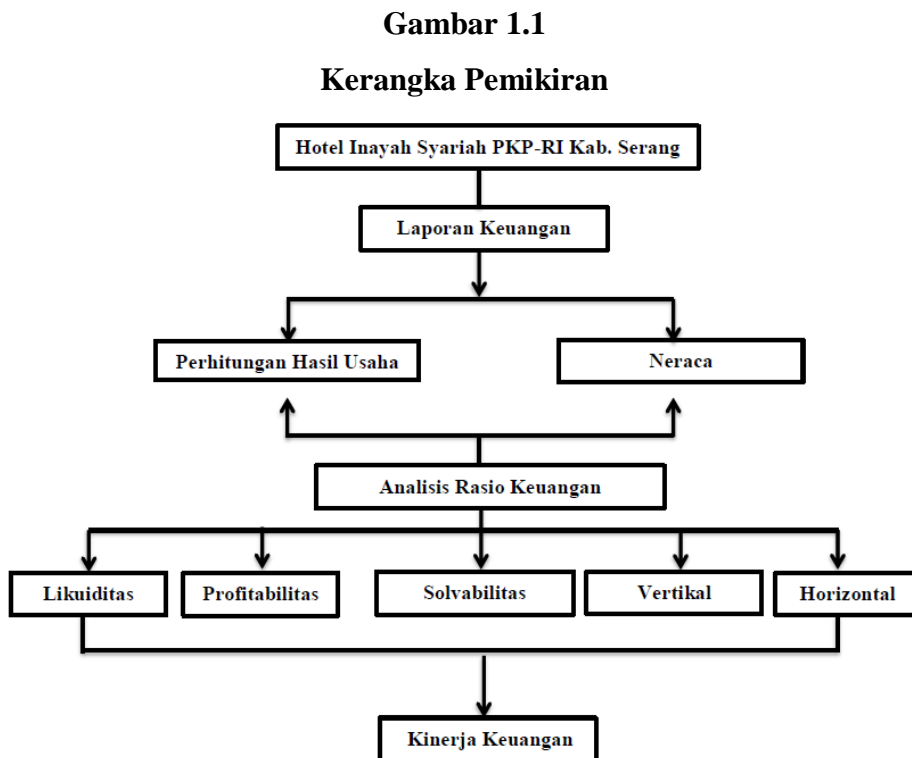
Gambar 1.1

Kerangka Pemikiran

Hotel Inayah Syariah PKP-RI Kab. Serang

Laporan Keuangan

Perhitungan Hasil Usaha

Neraca

Analisis Rasio Keuangan

Likuiditas

Profitabilitas

Solvabilitas

Vertikal

Horizontal

Kinerja Keuangan